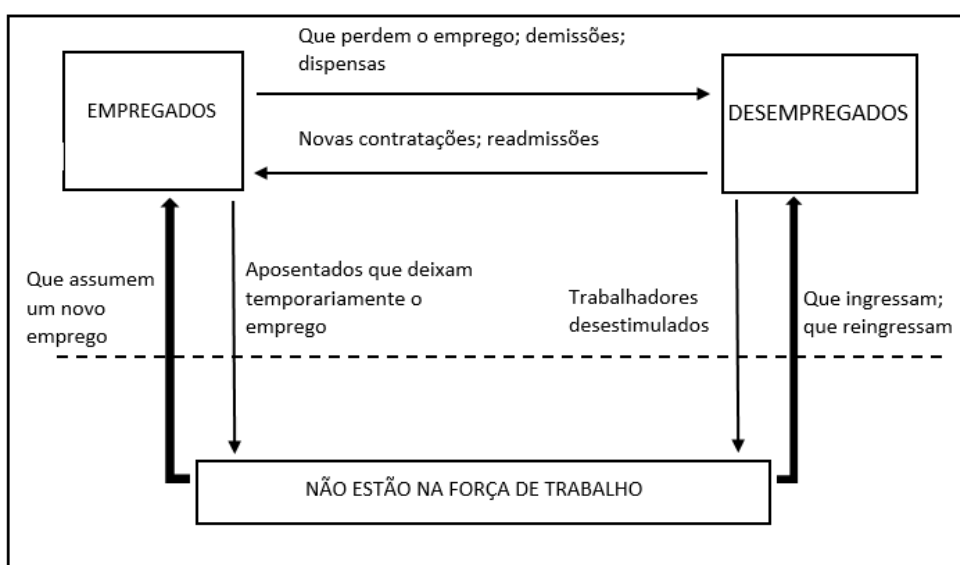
Que perdem o emprego; demissões; dispensas

EMPREGADOS

DESEMPREGADOS

Novas contratações; readmissões

Que assumem um novo emprego

Aposentados que deixam temporariamente o emprego

Trabalhadores desestimulados

Que ingressam; que reingressam

NÃO ESTÃO NA FORÇA DE TRABALHO